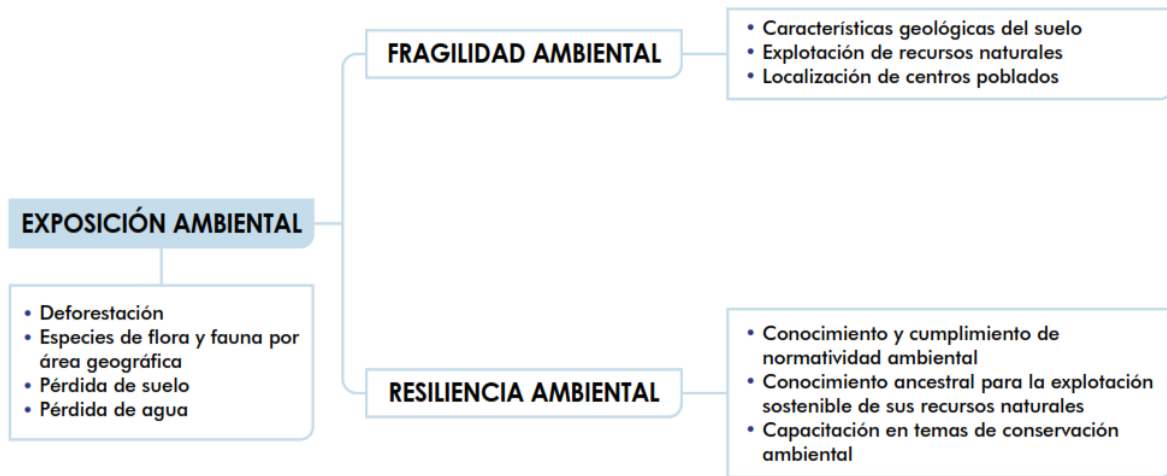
FRAGILIDAD AMBIENTAL

• Características geológicas del suelo
• Explotación de recursos naturales
• Localización de centros poblados

EXPOSICIÓN AMBIENTAL

• Deforestación
• Especies de flora y fauna por área geográfica
• Pérdida de suelo
• Pérdida de agua

RESILIENCIA AMBIENTAL

• Conocimiento y cumplimiento de normatividad ambiental
• Conocimiento ancestral para la explotación sostenible de sus recursos naturales
• Capacitación en temas de conservación ambiental